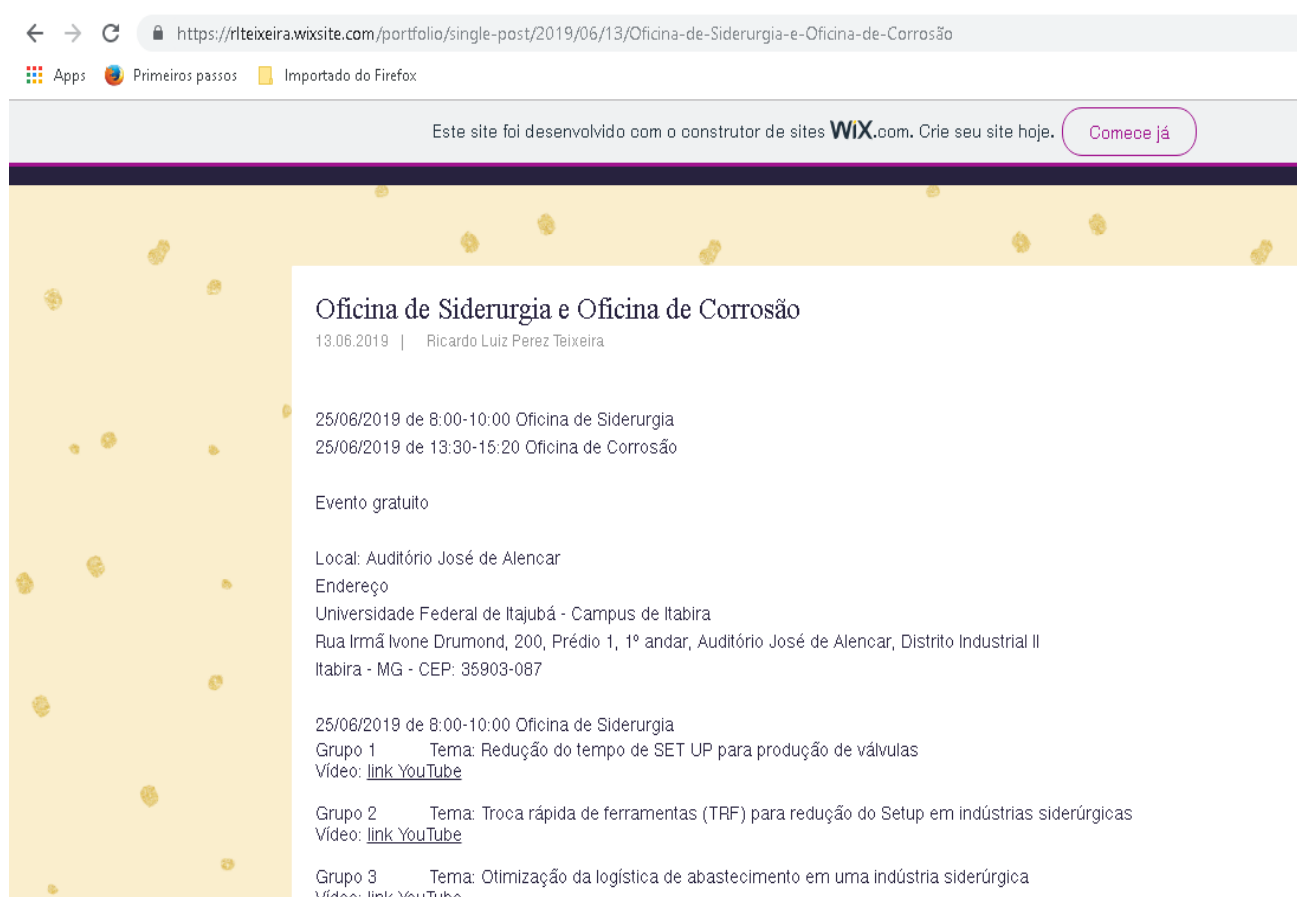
https://rlteixeira.wixsite.com/portfolio/single-post/2019/06/13/Oficina-de-Siderurgia-e-Oficina-de-Corrosão

Apps Primeiros passos Importado do Firefox

Este site foi desenvolvido com o construtor de sites WiX.com. Crie seu site hoje. Comece já

Oficina de Siderurgia e Oficina de Corrosão

13.06.2019 | Ricardo Luiz Perez Teixeira

25/06/2019 de 8:00-10:00 Oficina de Siderurgia
25/06/2019 de 13:30-15:20 Oficina de Corrosão

Evento gratuito

Local: Auditório José de Alencar
Endereço
Universidade Federal de Itajubá - Campus de Itabira
Rua Irmã Ivone Drumond, 200, Prédio 1, 1º andar, Auditório José de Alencar, Distrito Industrial II
Itabira - MG - CEP: 35903-087

25/06/2019 de 8:00-10:00 Oficina de Siderurgia
Grupo 1 Tema: Redução do tempo de SET UP para produção de válvulas
Vídeo: link YouTube

Grupo 2 Tema: Troca rápida de ferramentas (TRF) para redução do Setup em indústrias siderúrgicas
Vídeo: link YouTube

Grupo 3 Tema: Otimização da logística de abastecimento em uma indústria siderúrgica
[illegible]